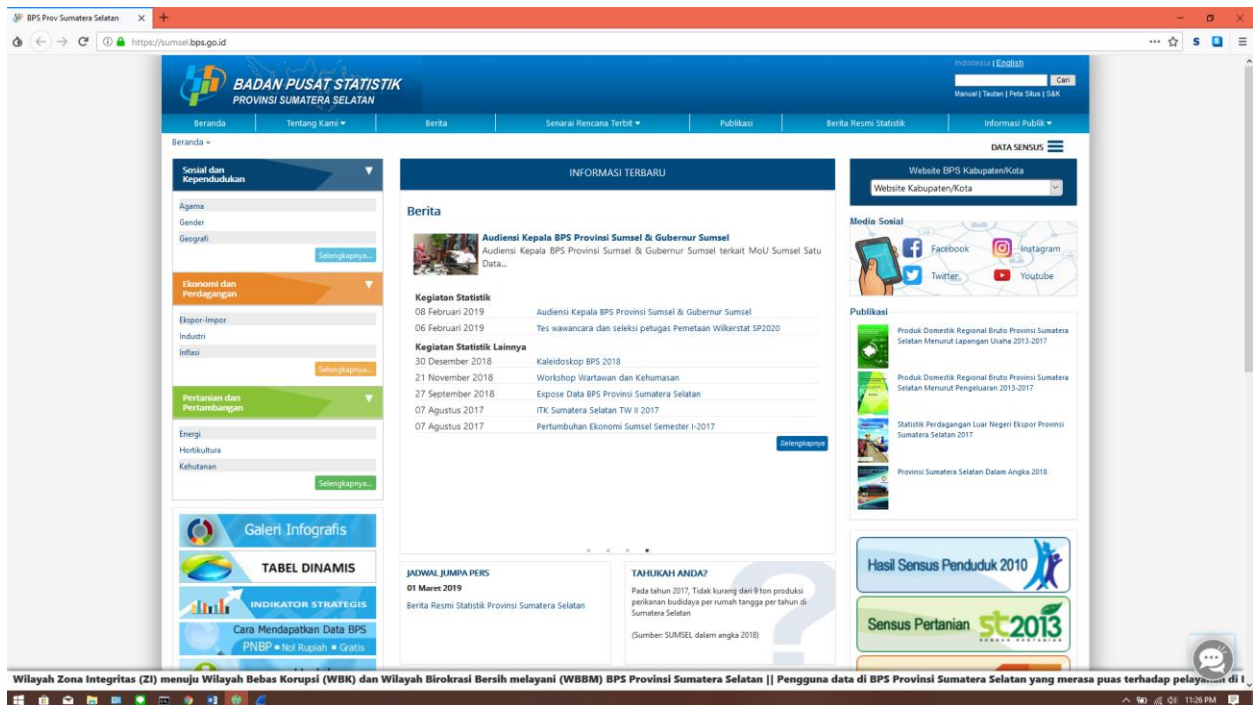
BPS Prov Sumatera Selatan ×

https://sumsel.bps.go.id

BADAN PUSAT STATISTIK
PROVINSI SUMATERA SELATAN

Indonesia | English
Cari
Manual | Tautan | Peta Situs | S&K

Beranda | Tentang Kami ▾ | Berita | Senarai Rencana Terbit ▾ | Publikasi | Berita Resmi Statistik | Informasi Publik ▾

Beranda »

DATA SENSUS

Sosial dan Kependudukan
Agama
Gender
Geografi
Selengkapnya...

Ekonomi dan Perdagangan
Ekspor-Impor
Industri
Inflasi
Selengkapnya...

Pertanian dan Pertambangan
Energi
Hortikultura
Kehutanan
Selengkapnya...

Galeri Infografis
TABEL DINAMIS
INDIKATOR STRATEGIS
Cara Mendapatkan Data BPS
PNBP • Nol Rupiah • Gratis

INFORMASI TERBARU

Berita
Audiensi Kepala BPS Provinsi Sumsel & Gubernur Sumsel
Audiensi Kepala BPS Provinsi Sumsel & Gubernur Sumsel terkait MoU Sumsel Satu Data...

Kegiatan Statistik
08 Februari 2019 Audiensi Kepala BPS Provinsi Sumsel & Gubernur Sumsel
06 Februari 2019 Tes wawancara dan seleksi petugas Pemetaan Wilkerstat SP2020
Kegiatan Statistik Lainnya
30 Desember 2018 Kaleidoskop BPS 2018
21 November 2018 Workshop Wartawan dan Kehumasan
27 September 2018 Expose Data BPS Provinsi Sumatera Selatan
07 Agustus 2017 ITK Sumatera Selatan TW II 2017
07 Agustus 2017 Pertumbuhan Ekonomi Sumsel Semester I-2017
Selengkapnya

JADWAL JUMPA PERS
01 Maret 2019
Berita Resmi Statistik Provinsi Sumatera Selatan

TAHUKAH ANDA?
Pada tahun 2017, Tidak kurang dari 9 ton produksi perikanan budidaya per rumah tangga per tahun di Sumatera Selatan
(Sumber: SUMSEL dalam angka 2018)

Website BPS Kabupaten/Kota
Website Kabupaten/Kota

Media Sosial
Facebook
Instagram
Twitter
Youtube

Publikasi
Produk Domestik Regional Bruto Provinsi Sumatera Selatan Menurut Lapangan Usaha 2013-2017
Produk Domestik Regional Bruto Provinsi Sumatera Selatan Menurut Pengeluaran 2013-2017
Statistik Perdagangan Luar Negeri Ekspor Provinsi Sumatera Selatan 2017
Provinsi Sumatera Selatan Dalam Angka 2018

Hasil Sensus Penduduk 2010
Sensus Pertanian ST2013

Wilayah Zona Integritas (ZI) menuju Wilayah Bebas Korupsi (WBK) dan Wilayah Birokrasi Bersih melayani (WBBM) BPS Provinsi Sumatera Selatan || Pengguna data di BPS Provinsi Sumatera Selatan yang merasa puas terhadap pelay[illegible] di I

11:26 PM